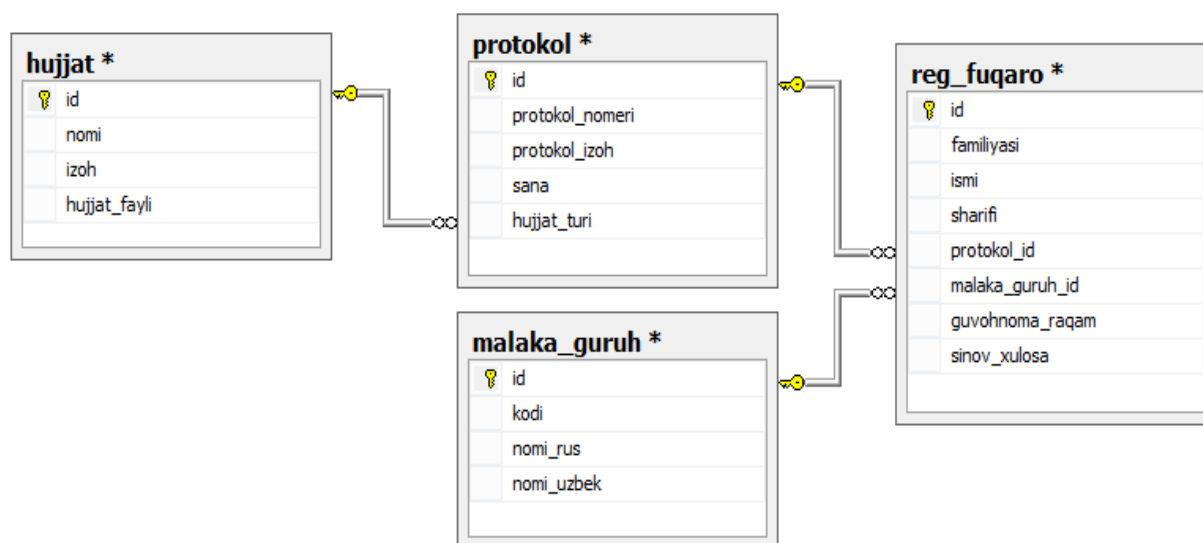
hujjat *
id
nomi
izoh
hujjat_fayli

protokol *
id
protokol_nomeri
protokol_izoh
sana
hujjat_turi

reg_fuqaro *
id
familiyasi
ismi
sharifi
protokol_id
malaka_guruh_id
guvohnoma_raqam
sinov_xulosa

malaka_guruh *
id
kodi
nomi_rus
nomi_uzbek